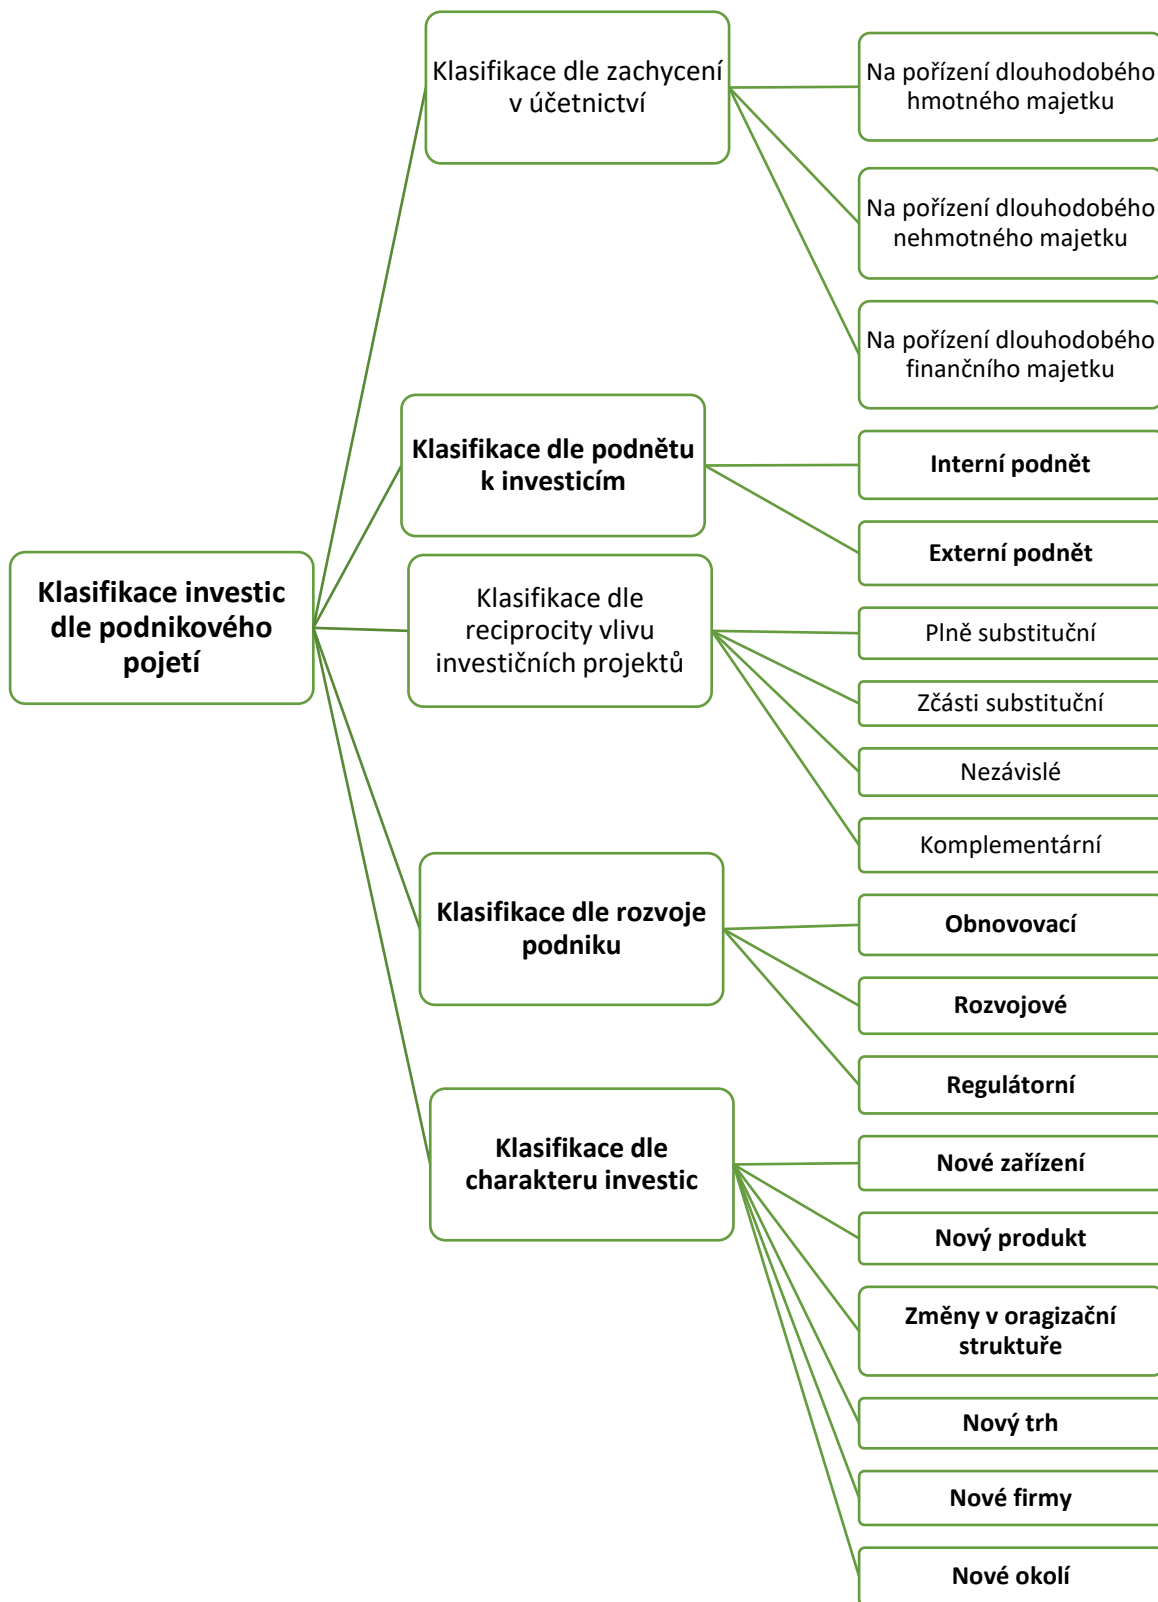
Klasifikace investic dle podnikového pojetí

Klasifikace dle zachycení v účetnictví

Na pořízení dlouhodobého hmotného majetku

Na pořízení dlouhodobého nehmotného majetku

Na pořízení dlouhodobého finančního majetku

Klasifikace dle podnětu k investicím

Interní podnět

Externí podnět

Klasifikace dle reciprocity vlivu investičních projektů

Plně substituční

Zčásti substituční

Nezávislé

Komplementární

Klasifikace dle rozvoje podniku

Obnovovací

Rozvojové

Regulátorní

Klasifikace dle charakteru investic

Nové zařízení

Nový produkt

Změny v oragizační struktuře

Nový trh

Nové firmy

Nové okolí